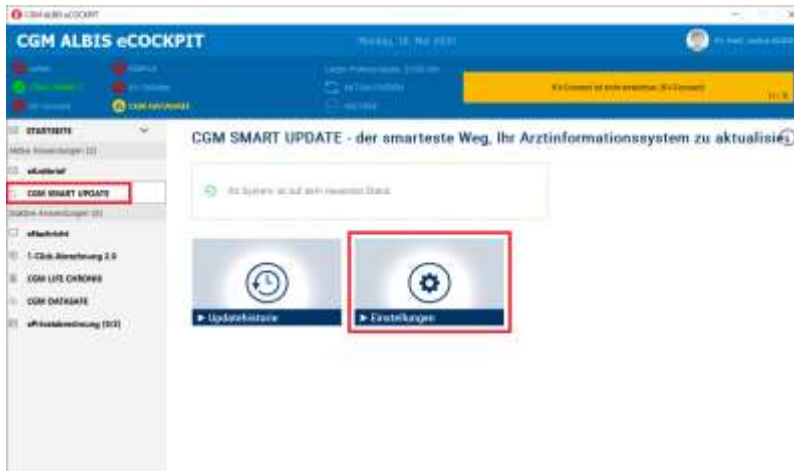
CGM ALBIS eCOCKPIT

CGM ALBIS eCOCKPIT

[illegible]

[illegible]

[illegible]

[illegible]

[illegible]

STARTSEITE

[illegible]

eArztbrief

CGM SMART UPDATE

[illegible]

eNachricht

1-Click-Abrechnung 2.0

CGM LIFE CHRONIK

CGM DATASAFE

ePrivatabrechnung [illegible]

CGM SMART UPDATE - der smarteste Weg, Ihr Arztinformationssystem zu aktualisie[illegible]

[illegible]

▶ Updatehistorie

▶ Einstellungen